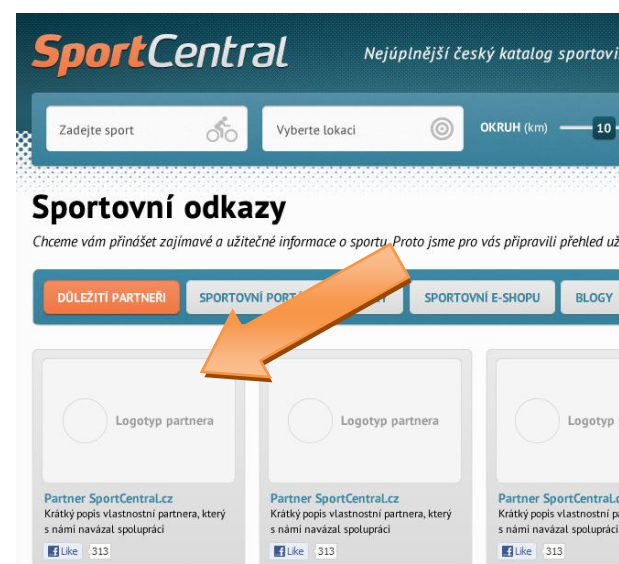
SportCentral

Nejúplnější český katalog sportovi

Zadejte sport

Vyberte lokaci

OKRUH (km) 10

Sportovní odkazy

Chceme vám přinášet zajímavé a užitečné informace o sportu. Proto jsme pro vás připravili přehled už

DŮLEŽITÍ PARTNEŘI

SPORTOVNÍ PORT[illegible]

SPORTOVNÍ E-SHOPU

BLOGY

Logotyp partnera

Partner SportCentral.cz
Krátký popis vlastnostní partnera, který s námi navázal spolupráci

Like 313

Logotyp partnera

Partner SportCentral.cz
Krátký popis vlastnostní partnera, který s námi navázal spolupráci

Like 313

Logotyp

Partner SportCentral.cz
Krátký popis vlastnostní
s námi navázal spolupráci

Like 313